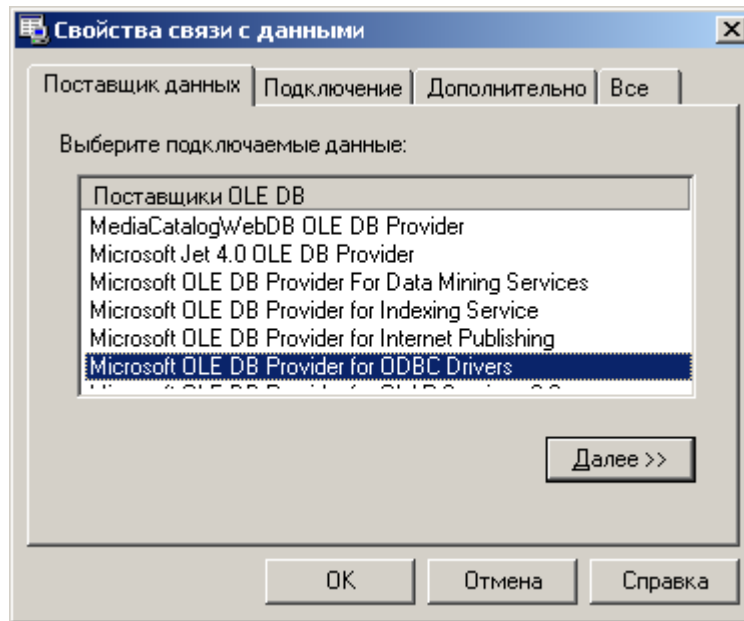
Свойства связи с данными

Поставщик данных | Подключение | Дополнительно | Все

Выберите подключаемые данные:

Поставщики OLE DB
MediaCatalogWebDB OLE DB Provider
Microsoft Jet 4.0 OLE DB Provider
Microsoft OLE DB Provider For Data Mining Services
Microsoft OLE DB Provider for Indexing Service
Microsoft OLE DB Provider for Internet Publishing
Microsoft OLE DB Provider for ODBC Drivers
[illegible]

Далее >>

OK
Отмена
Справка